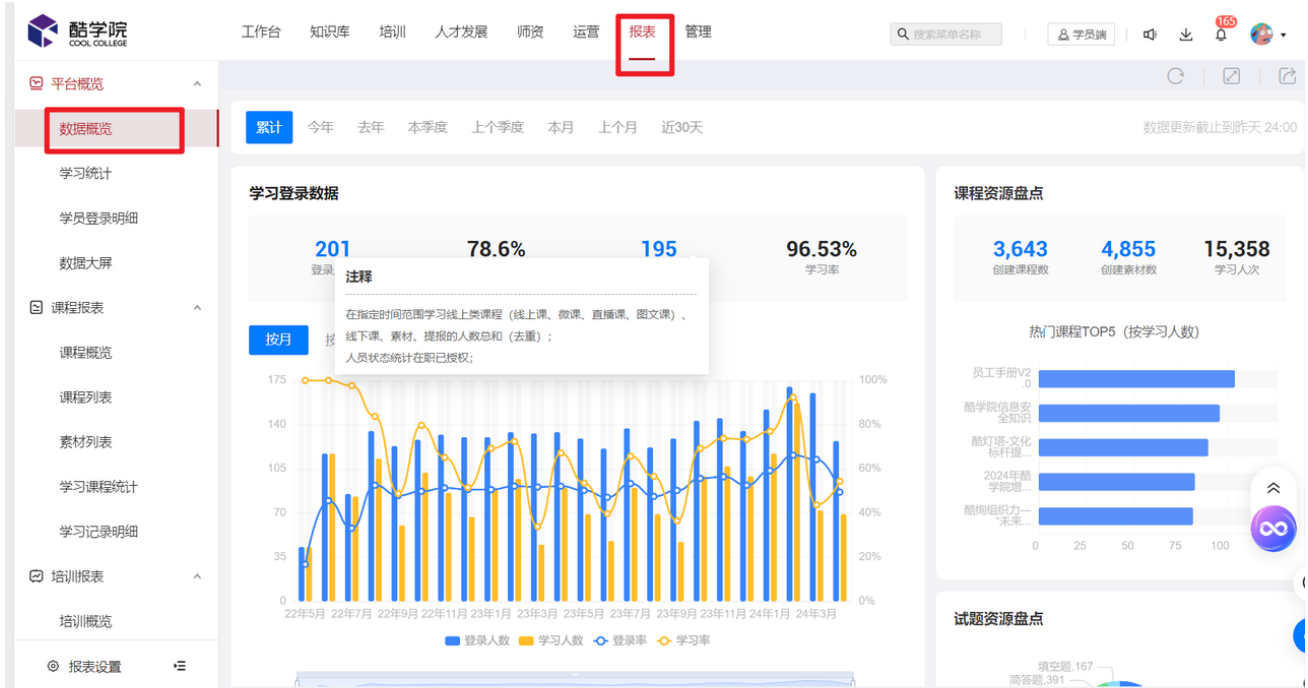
酷学院
COOL COLLEGE

工作台 知识库 培训 人才发展 师资 运营 报表 管理

搜索菜单名称

学员端

165

平台概览
数据概览
学习统计
学员登录明细
数据大屏
课程报表
课程概览
课程列表
素材列表
学习课程统计
学习记录明细
培训报表
培训概览
报表设置

累计 今年 去年 本季度 上个季度 本月 上个月 近30天

数据更新截止到昨天 24:00

学习登录数据

201
登录

78.6%

195

96.53%
学习率

注释
在指定时间范围学习线上类课程（线上课、微课、直播课、图文课）、线下课、素材、提报的人数总和（去重）；
人员状态统计在职已授权；

按月

175
140
105
70
35
0

100%
80%
60%
40%
20%
0%

22年5月 22年7月 22年9月 22年11月 23年1月 23年3月 23年5月 23年7月 23年9月 23年11月 24年1月 24年3月

登录人数 学习人数 登录率 学习率

课程资源盘点

3,643
创建课程数

4,855
创建素材数

15,358
学习人次

热门课程TOP5（按学习人数）

员工手册V2.0
酷学院信息安全知识
酷灯塔-文化标杆搜...
2024年酷学院增...
酷绚组织力—"未来...

0 25 50 75 100

试题资源盘点

填空题,167
简答题,391